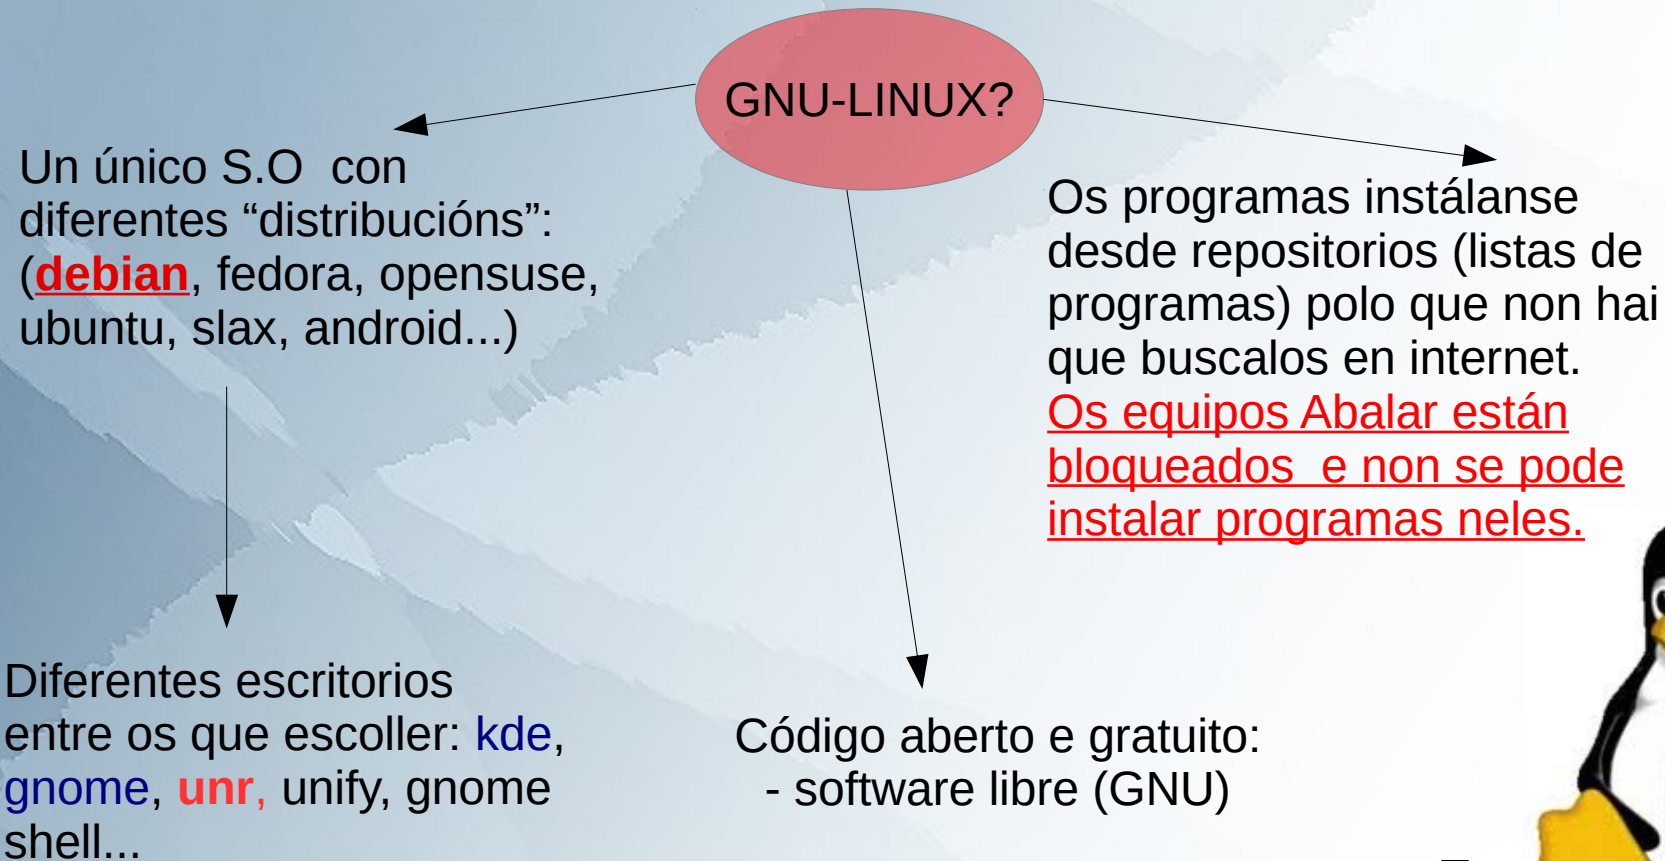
GNU-LINUX?

Un único S.O con diferentes “distribucións”: (debian, fedora, opensuse, ubuntu, slax, android...)

Os programas instálanse desde repositorios (listas de programas) polo que non hai que buscalos en internet. Os equipos Abalar están bloqueados e non se pode instalar programas neles.

Diferentes escritorios entre os que escoller: kde, gnome, unr, unify, gnome shell...

Código aberto e gratuito:
- software libre (GNU)